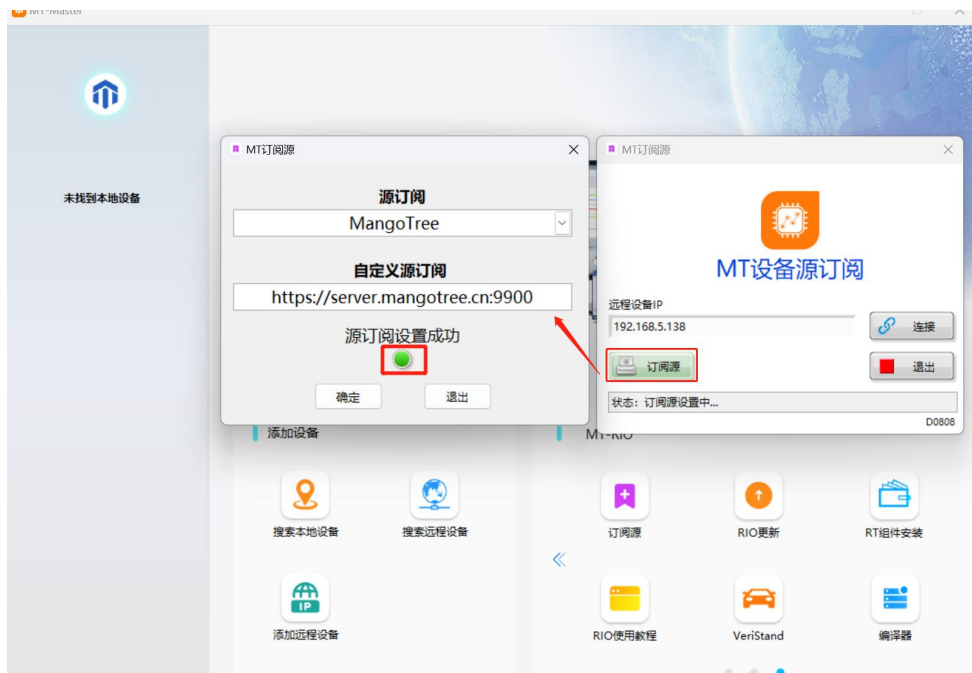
MT-Master

未找到本地设备

MT订阅源

源订阅

MangoTree

自定义源订阅

https://server.mangotree.cn:9900

源订阅设置成功

确定

退出

MT订阅源

MT设备源订阅

远程设备IP

192.168.5.138

连接

订阅源

退出

状态：订阅源设置中...

D0808

添加设备

MT-RIO

搜索本地设备

搜索远程设备

订阅源

RIO更新

RT组件安装

添加远程设备

RIO使用教程

VeriStand

编译器